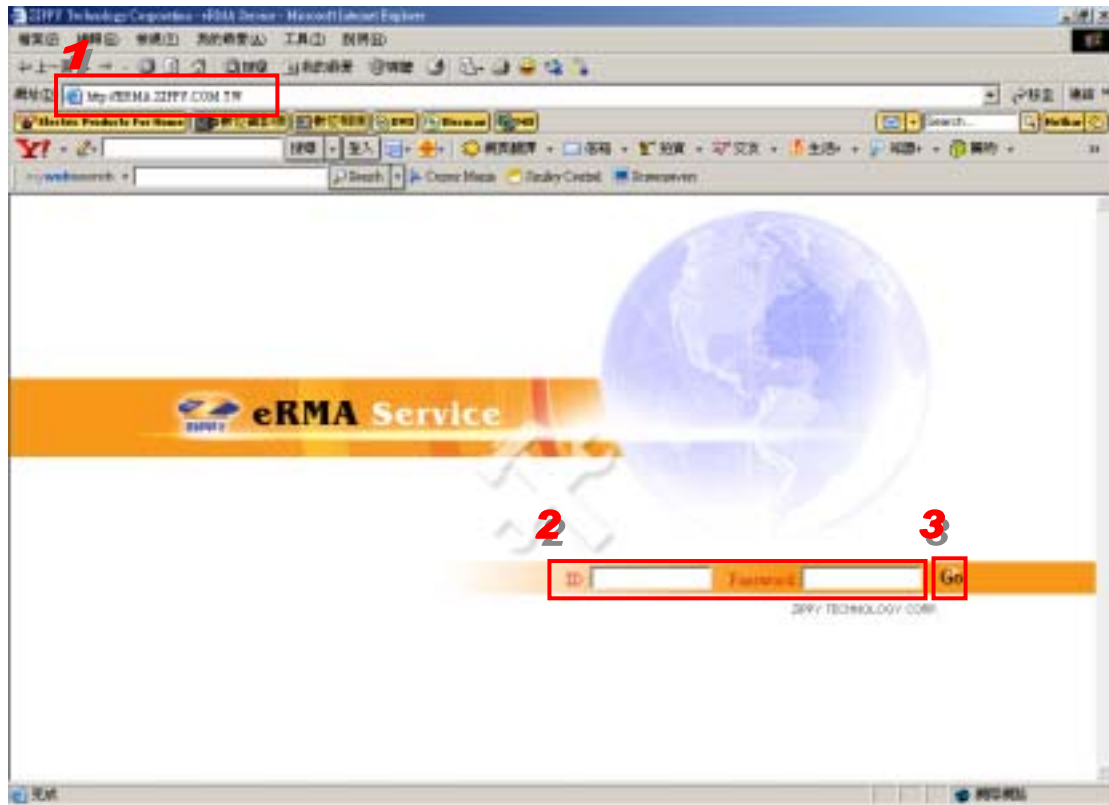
ZIPPY Technology Corporation - eRMA Service - Microsoft Internet Explorer

檔案(F) 編輯(E) 檢視(V) 我的最愛(A) 工具(T) 說明(H)

1

http://ERMA.ZIPPY.COM.TW

移至 連結

Electric Products For Home

Search

Y! 搜尋 登入 網頁設定 信箱 股市 交友 生活 新聞 購物

Search Cosmic Mania Smiley Central Screensavers

eRMA Service

2

3

ID Password Go

ZIPPY TECHNOLOGY CORP.

完成 網際網路